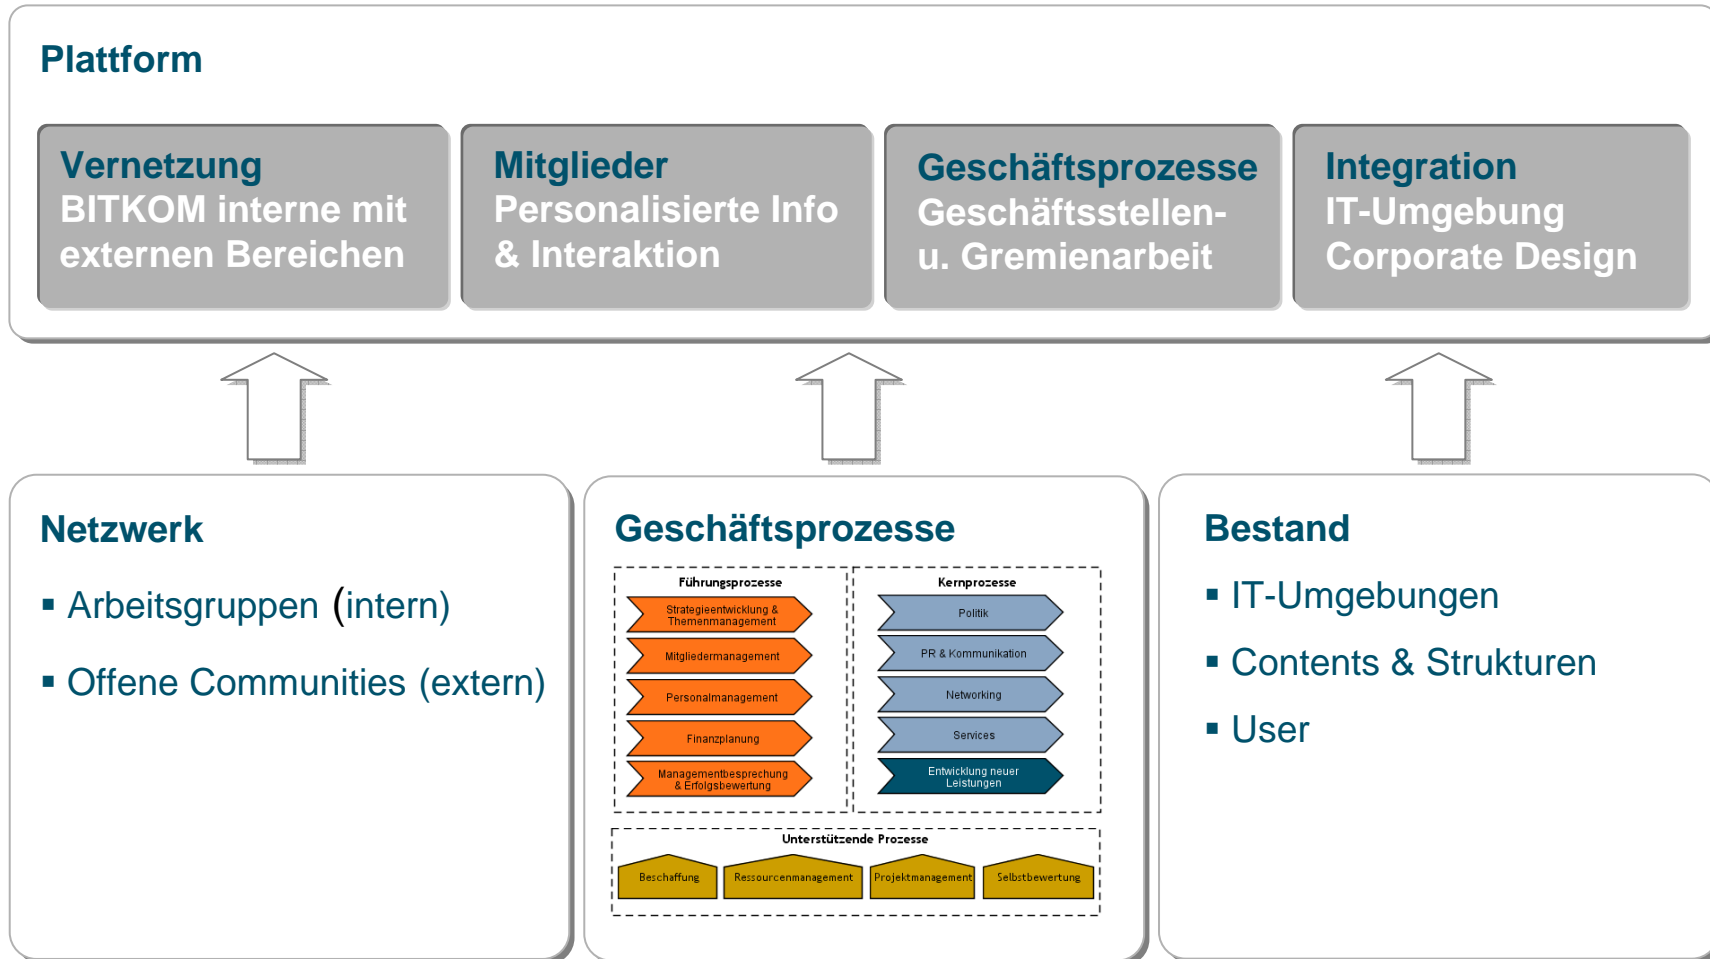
Plattform

Vernetzung
BITKOM interne mit externen Bereichen

Mitglieder
Personalisierte Info & Interaktion

Geschäftsprozesse
Geschäftsstellen- u. Gremienarbeit

Integration
IT-Umgebung
Corporate Design

Netzwerk

▪ Arbeitsgruppen (intern)

▪ Offene Communities (extern)

Geschäftsprozesse

Führungsprozesse

Strategieentwicklung & Themenmanagement

Mitgliedermanagement

Personalmanagement

Finanzplanung

Managementbesprechung & Erfolgsbewertung

Kernprozesse

Politik

PR & Kommunikation

Networking

Services

Entwicklung neuer Leistungen

Unterstützende Prozesse

Beschaffung

Ressourcenmanagement

Projektmanagement

Selbstbewertung

Bestand

▪ IT-Umgebungen

▪ Contents & Strukturen

▪ User